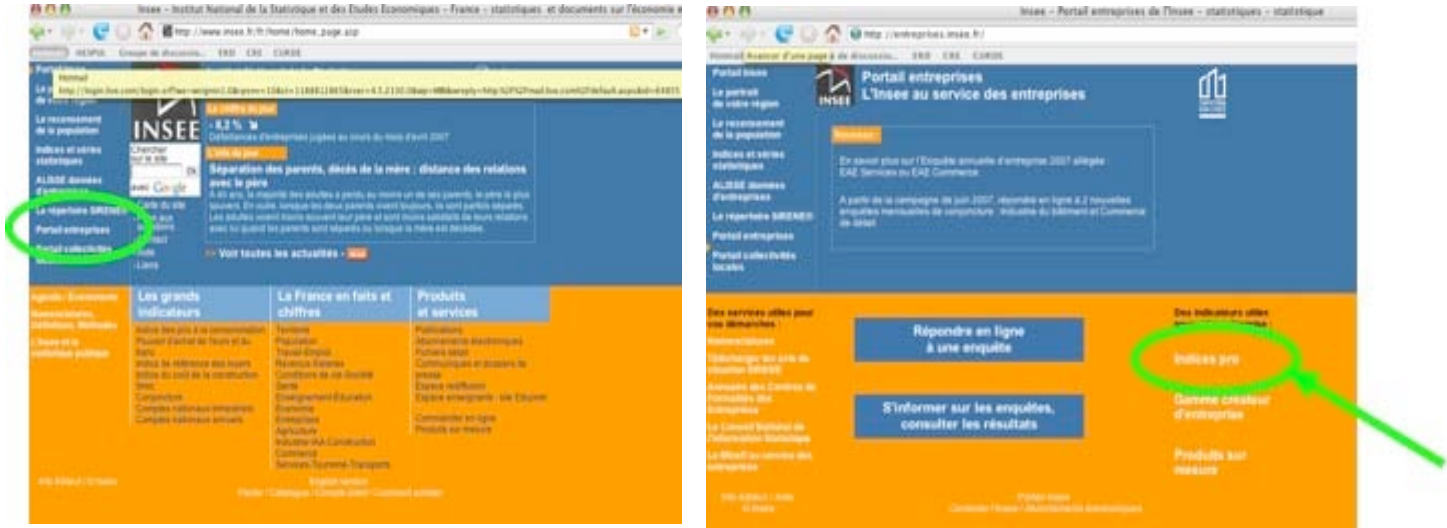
Insee - Institut National de la Statistique et des Études Économiques - France - statistiques et documents sur l'économie e

http://www.insee.fr/fr/home/home_page.asp

HESPUL Groupe de discussio... ERD CRE CURDE

Hotmail
http://login.live.com/login.srf?wa=wsignin1.0&rpsnv=10&ct=1188811865&rver=4.5.2135.0&wp=MBI&wreply=http:%2F%2Fmail.live.com%2Fdefault.aspx&id=64855

Portail Insee
Le portail de votre région
Le recensement de la population
Indices et séries statistiques
ALISSE données d'entreprises
Le répertoire SIRENE
Portail entreprises
Portail collectivités

INSEE

Chercher sur le site
OK
avec Google

Carte du site
Aide aux utilisateurs
Contact
Aide
Liens

Le chiffre du jour
- 8,2 %
Défaillances d'entreprises jugées au cours du mois d'avril 2007

L'info du jour
Séparation des parents, décès de la mère : distance des relations avec le père
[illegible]

Voir toutes les actualités

Agenda / Événements
Nomenclatures, Définitions, Méthodes
L'Insee et la statistique publique

Les grands indicateurs
Indice des prix à la consommation
Pouvoir d'achat de l'euro et du franc
Indice de référence des loyers
Indice du coût de la construction
Smic
Conjoncture
Comptes nationaux trimestriels
Comptes nationaux annuels

La France en faits et chiffres
Territoire
Population
Travail-Emploi
Revenus-Salaires
Conditions de vie-Société
Santé
Enseignement-Éducation
Économie
Entreprises
Agriculture
Industrie-IAA-Construction
Commerce
Services-Tourisme-Transports

Produits et services
Publications
Abonnements électroniques
Fichiers detail
Communiqués et dossiers de presse
Espace rediffusion
Espace enseignants - site Educnet
Commander en ligne
Produits sur mesure

Info éditeur / © Insee
English version
Partir / Catalogue / Compte client / Comment acheter

Insee - Portail entreprises de l'Insee - statistiques - statistique

http://entreprises.insee.fr/

Hotmail Avancer d'une page de discussio... ERD CRE CURDE

Portail Insee
Le portail de votre région
Le recensement de la population
Indices et séries statistiques
ALISSE données d'entreprises
Le répertoire SIRENE
Portail entreprises
Portail collectivités locales

INSEE
Portail entreprises
L'Insee au service des entreprises

Nouveau
En savoir plus sur l'Enquête annuelle d'entreprise 2007 allégée EAE Services ou EAE Commerce
A partir de la campagne de juin 2007, répondre en ligne à 2 nouvelles enquêtes mensuelles de conjoncture : Industrie du bâtiment et Commerce de détail

Des services utiles pour vos démarches :
Nomenclatures
Télécharger les avis de situation SIRENE
Annuaire des Centres de Formalités des Entreprises
Le Conseil National de l'Information Statistique
La Mineff au service des entreprises

Répondre en ligne à une enquête

S'informer sur les enquêtes, consulter les résultats

Des indicateurs utiles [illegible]
Indices pro
Gamme créateur d'entreprise
Produits sur mesure

Info éditeur / Aide
© Insee
Portail Insee
Contacter l'Insee / Abonnements électroniques